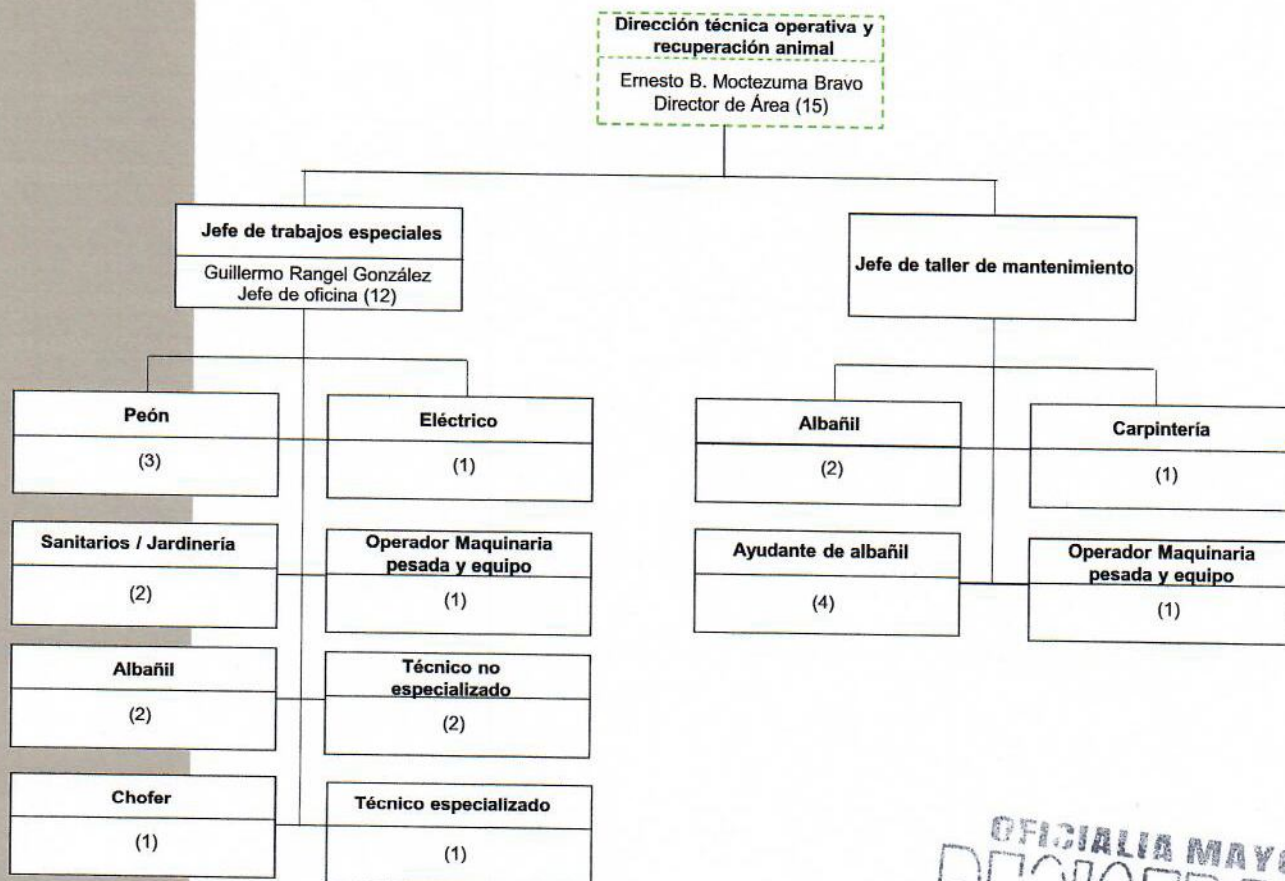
Dirección técnica operativa y recuperación animal

Ernesto B. Moctezuma Bravo
Director de Área (15)

Jefe de trabajos especiales

Guillermo Rangel González
Jefe de oficina (12)

Jefe de taller de mantenimiento

Peón

(3)

Eléctrico

(1)

Sanitarios / Jardinería

(2)

Operador Maquinaria pesada y equipo

(1)

Albañil

(2)

Técnico no especializado

(2)

Chofer

(1)

Técnico especializado

(1)

Albañil

(2)

Carpintería

(1)

Ayudante de albañil

(4)

Operador Maquinaria pesada y equipo

(1)

OFICIALIA MAY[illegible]